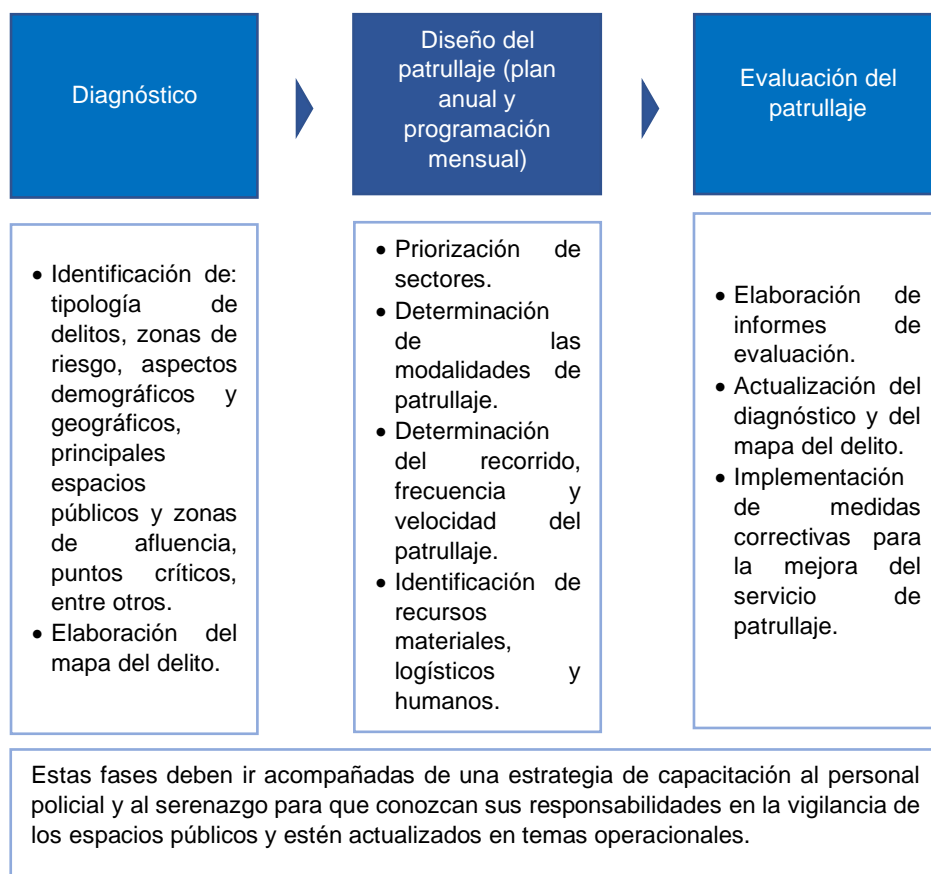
Diagnóstico

Diseño del patrullaje (plan anual y programación mensual)

Evaluación del patrullaje

• Identificación de: tipología de delitos, zonas de riesgo, aspectos demográficos y geográficos, principales espacios públicos y zonas de afluencia, puntos críticos, entre otros.
• Elaboración del mapa del delito.

• Priorización de sectores.
• Determinación de las modalidades de patrullaje.
• Determinación del recorrido, frecuencia y velocidad del patrullaje.
• Identificación de recursos materiales, logísticos y humanos.

• Elaboración de informes de evaluación.
• Actualización del diagnóstico y del mapa del delito.
• Implementación de medidas correctivas para la mejora del servicio de patrullaje.

Estas fases deben ir acompañadas de una estrategia de capacitación al personal policial y al serenazgo para que conozcan sus responsabilidades en la vigilancia de los espacios públicos y estén actualizados en temas operacionales.